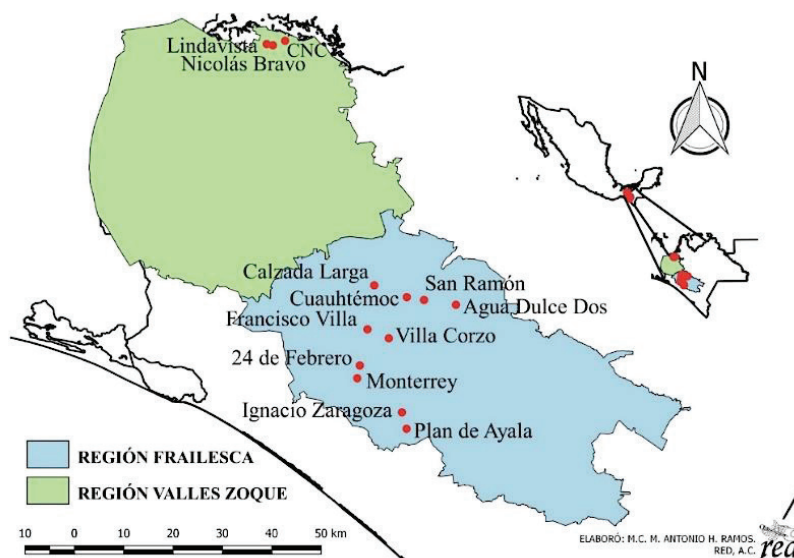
Lindavista
CNC
Nicolás Bravo

N

Calzada Larga
San Ramón
Cuauhtémoc
Agua Dulce Dos
Francisco Villa
Villa Corzo
24 de Febrero
Monterrey
Ignacio Zaragoza
Plan de Ayala

REGIÓN FRAILESCA
REGIÓN VALLES ZOQUE

10 0 10 20 30 40 50 km

ELABORÓ: M.C. M. ANTONIO H. RAMOS.
RED, A.C.
red